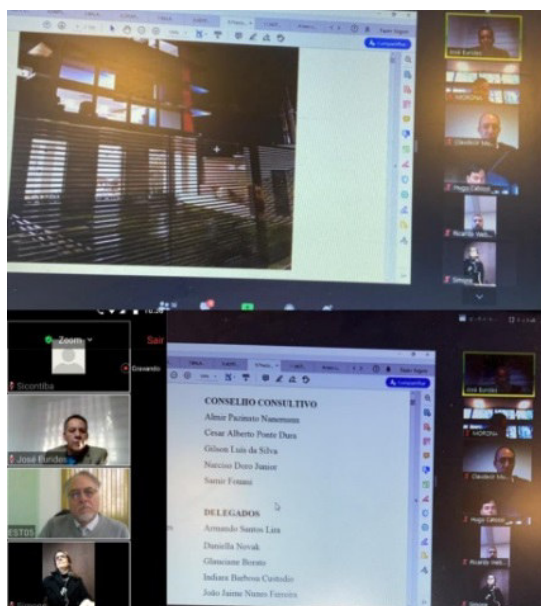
Compartilhar

José Eurides

MORONI

Claudio

Hugo Cabral

Ricardo

Simone

Zoom

Sair

Sicontiba

Gravando

José Eurides

ESTOS

CONSELHO CONSULTIVO

Almir Pazinato Nanemoum

Cesar Alberto Ponte Dura

Gilson Luis da Silva

Narciso Doro Junior

Samir Fouani

DELEGADOS

Armando Santos Lira

Daniella Novak

Glaucione Bonato

Indiara Barbosa Custodio

João Jaime Nunes Ferreira

Compartilhar

José Eurides

MORONI

Claudio

Hugo Cabral

Ricardo

Simone